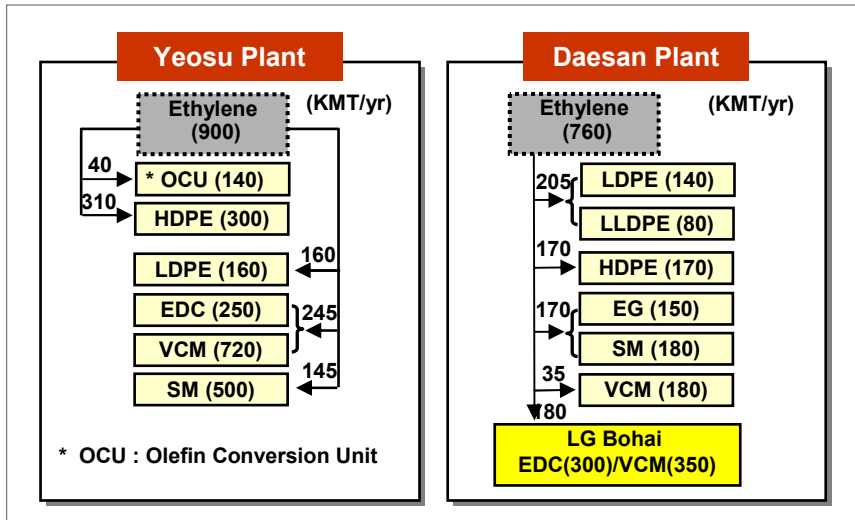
Yeosu Plant

Ethylene (900)

(KMT/yr)

40

* OCU (140)

310

HDPE (300)

160

LDPE (160)

EDC (250)

245

VCM (720)

145

SM (500)

* OCU : Olefin Conversion Unit

Daesan Plant

Ethylene (760)

(KMT/yr)

205

LDPE (140)

LLDPE (80)

170

HDPE (170)

170

EG (150)

SM (180)

35

VCM (180)

180

LG Bohai
EDC(300)/VCM(350)